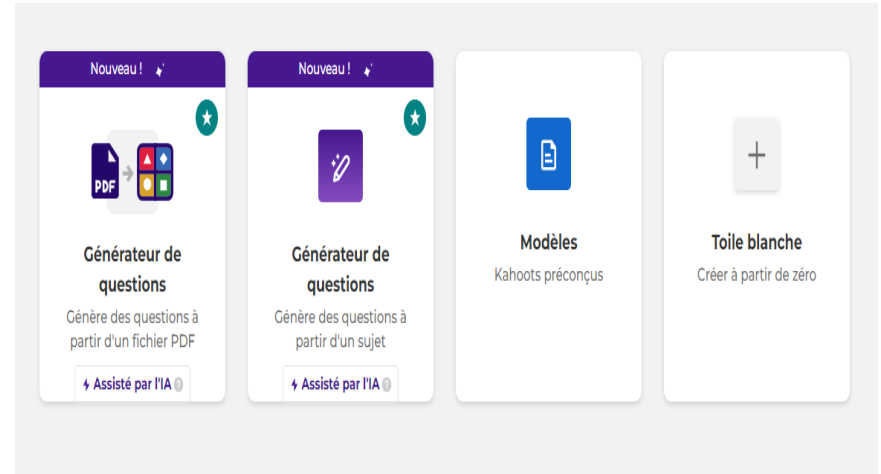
Nouveau !

PDF

Générateur de questions

Génère des questions à partir d'un fichier PDF

Assisté par l'IA ?

Nouveau !

Générateur de questions

Génère des questions à partir d'un sujet

Assisté par l'IA ?

Modèles

Kahoots préconçus

Toile blanche

Créer à partir de zéro